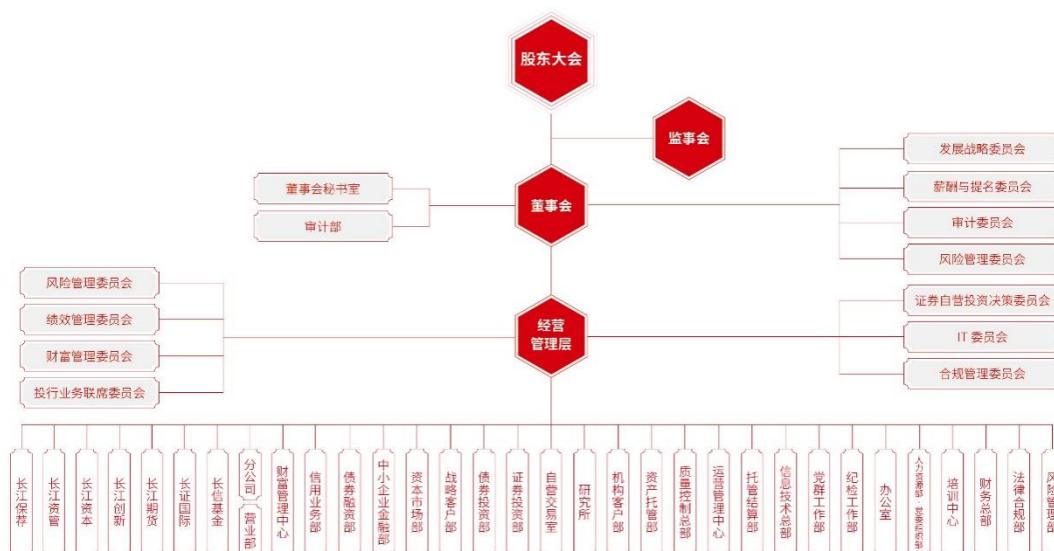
股东大会

监事会

董事会秘书室
审计部

董事会

发展战略委员会
薪酬与提名委员会
审计委员会
风险管理委员会

风险管理委员会
绩效管理委员会
财富管理委员会
投行业务联席委员会

经营管理层

证券自营投资决策委员会
IT 委员会
合规管理委员会

长江保荐
长江资管
长江资本
长江创新
长江期货
长证国际
长信基金
分公司
营业部
财富管理中心
信用业务部
债券融资部
中小企业金融部
资本市场部
战略客户部
债券投资部
证券投资部
自营交易室
研究所
机构客户部
资产托管部
质量控制总部
运营管理中心
托管结算部
信息技术总部
党群工作部
纪检工作部
办公室
人力资源部·党委组织部
培训中心
财务总部
法律合规部
风险管理部